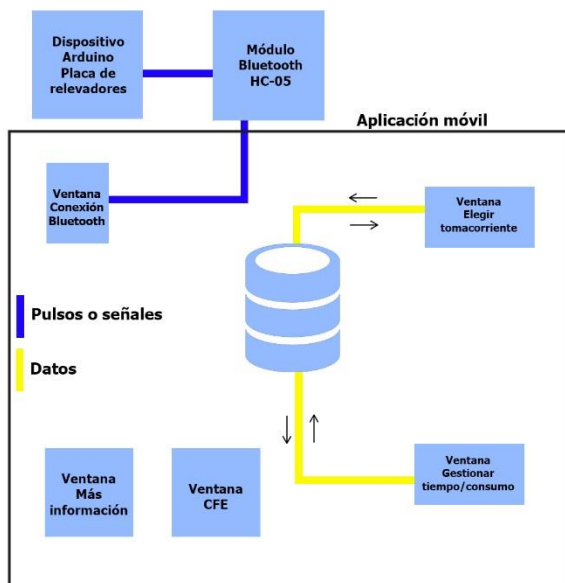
Dispositivo Arduino Placa de relevadores

Módulo Bluetooth HC-05

Aplicación móvil

Ventana Conexión Bluetooth

Ventana Elegir tomacorriente

Pulsos o señales

Datos

Ventana Más información

Ventana CFE

Ventana Gestionar tiempo/consumo